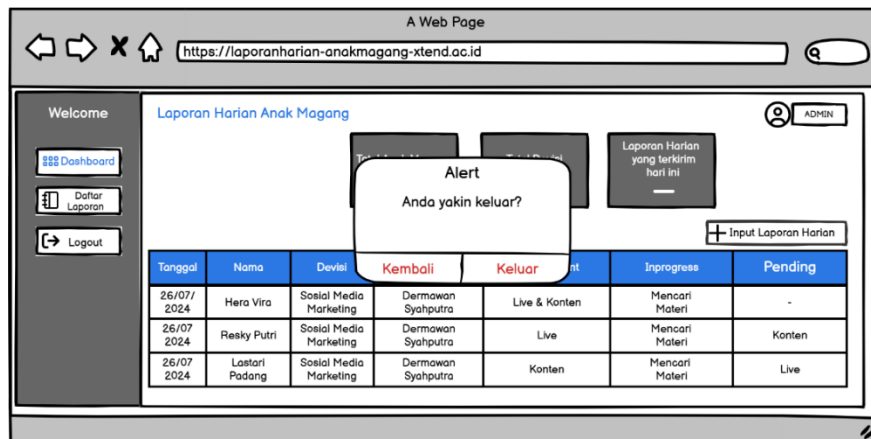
A Web Page

https://laporanharian-anakmagang-xtend.ac.id

Welcome

Dashboard

Daftar Laporan

Logout

Laporan Harian Anak Magang

ADMIN

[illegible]

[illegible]

Laporan Harian yang terkirim hari ini

Alert

Anda yakin keluar?

Kembali

Keluar

Input Laporan Harian

| Tanggal | Nama | Devisi | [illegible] | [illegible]nt | Inprogress | Pending |
|---|---|---|---|---|---|---|
| 26/07/ 2024 | Hera Vira | Sosial Media Marketing | Dermawan Syahputra | Live & Konten | Mencari Materi | - |
| 26/07 2024 | Resky Putri | Sosial Media Marketing | Dermawan Syahputra | Live | Mencari Materi | Konten |
| 26/07 2024 | Lastari Padang | Sosial Media Marketing | Dermawan Syahputra | Konten | Mencari Materi | Live |